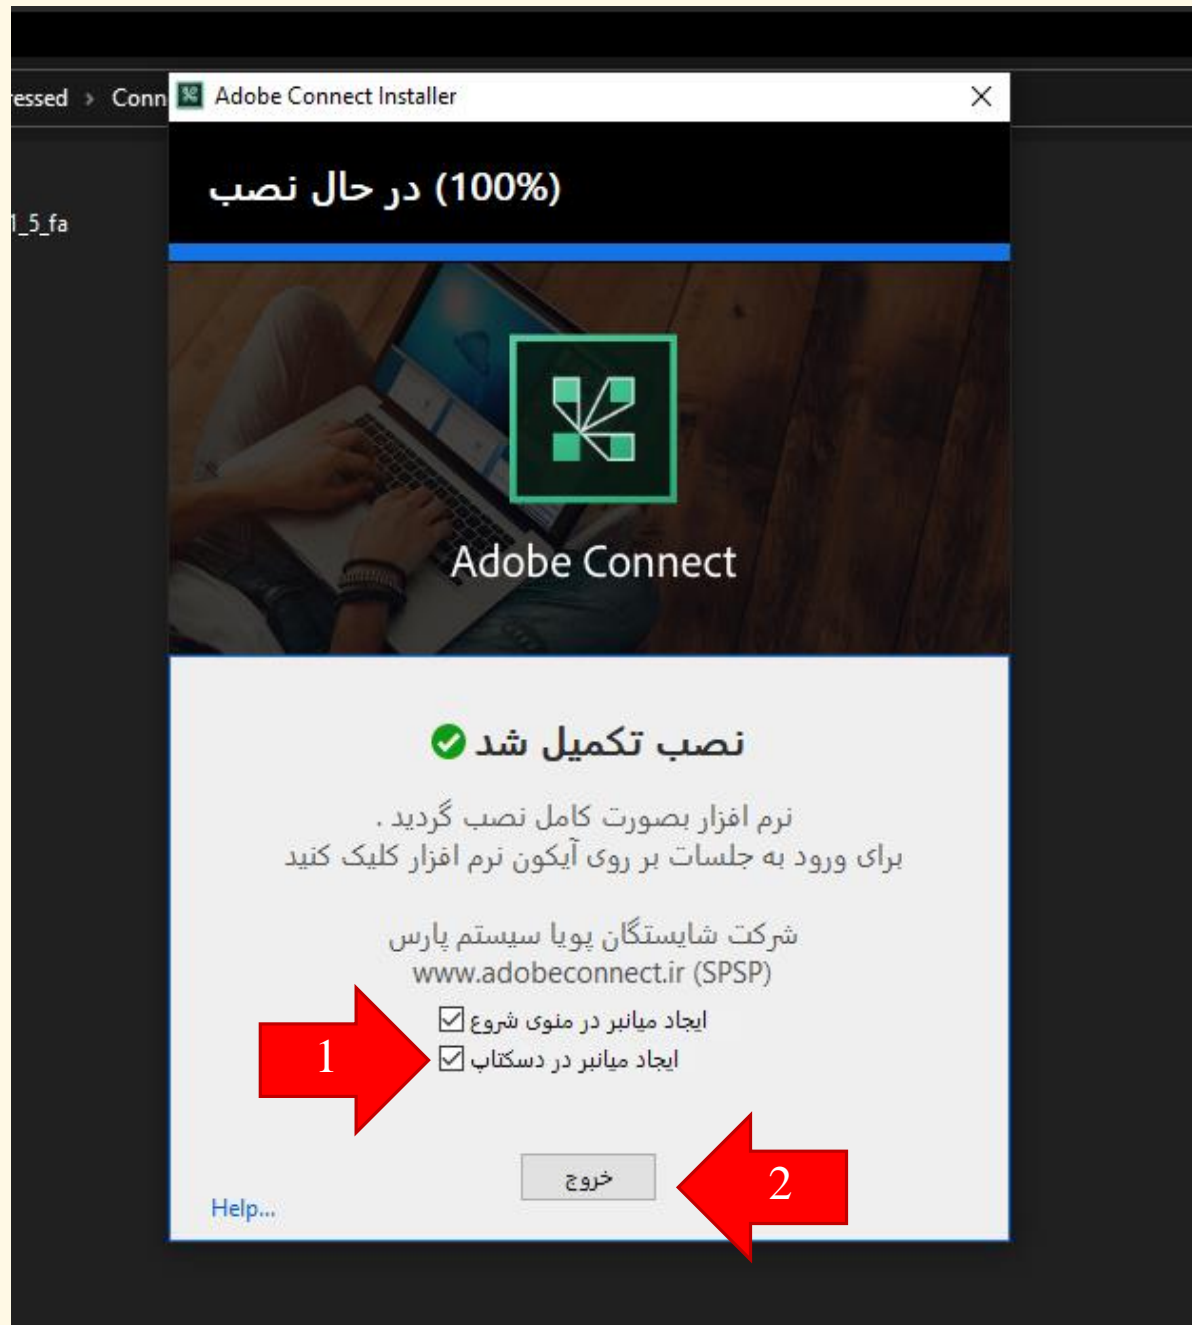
essed › Conn
1_5_fa

Adobe Connect Installer

(100%) در حال نصب

Adobe Connect

نصب تکمیل شد

نرم افزار بصورت کامل نصب گردید .
برای ورود به جلسات بر روی آیکون نرم افزار کلیک کنید

شرکت شایستگان پویا سیستم پارس
www.adobeconnect.ir (SPSP)

ایجاد میانبر در منوی شروع
ایجاد میانبر در دسکتاپ

1

خروج

2

Help...